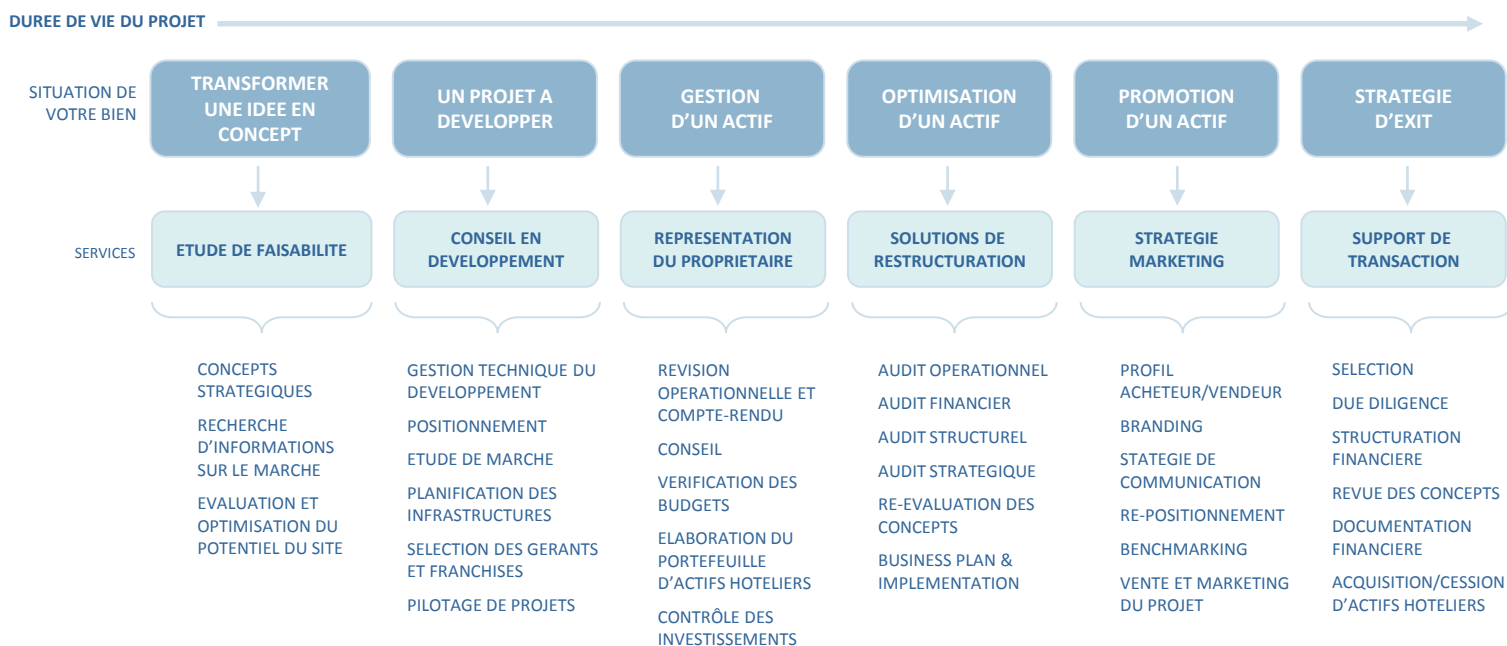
DUREE DE VIE DU PROJET

SITUATION DE VOTRE BIEN

TRANSFORMER UNE IDEE EN CONCEPT

UN PROJET A DEVELOPPER

GESTION D'UN ACTIF

OPTIMISATION D'UN ACTIF

PROMOTION D'UN ACTIF

STRATEGIE D'EXIT

SERVICES

ETUDE DE FAISABILITE

CONSEIL EN DEVELOPPEMENT

REPRESENTATION DU PROPRIETAIRE

SOLUTIONS DE RESTRUCTURATION

STRATEGIE MARKETING

SUPPORT DE TRANSACTION

CONCEPTS STRATEGIQUES

RECHERCHE D'INFORMATIONS SUR LE MARCHE

EVALUATION ET OPTIMISATION DU POTENTIEL DU SITE

GESTION TECHNIQUE DU DEVELOPPEMENT

POSITIONNEMENT

ETUDE DE MARCHE

PLANIFICATION DES INFRASTRUCTURES

SELECTION DES GERANTS ET FRANCHISES

PILOTAGE DE PROJETS

REVISION OPERATIONNELLE ET COMPTE-RENDU

CONSEIL

VERIFICATION DES BUDGETS

ELABORATION DU PORTEFEUILLE D'ACTIFS HOTELIERS

CONTRÔLE DES INVESTISSEMENTS

AUDIT OPERATIONNEL

AUDIT FINANCIER

AUDIT STRUCTUREL

AUDIT STRATEGIQUE

RE-EVALUATION DES CONCEPTS

BUSINESS PLAN & IMPLEMENTATION

PROFIL ACHETEUR/VENDEUR

BRANDING

STATEGIE DE COMMUNICATION

RE-POSITIONNEMENT

BENCHMARKING

VENTE ET MARKETING DU PROJET

SELECTION

DUE DILIGENCE

STRUCTURATION FINANCIERE

REVUE DES CONCEPTS

DOCUMENTATION FINANCIERE

ACQUISITION/CESSION D'ACTIFS HOTELIERS